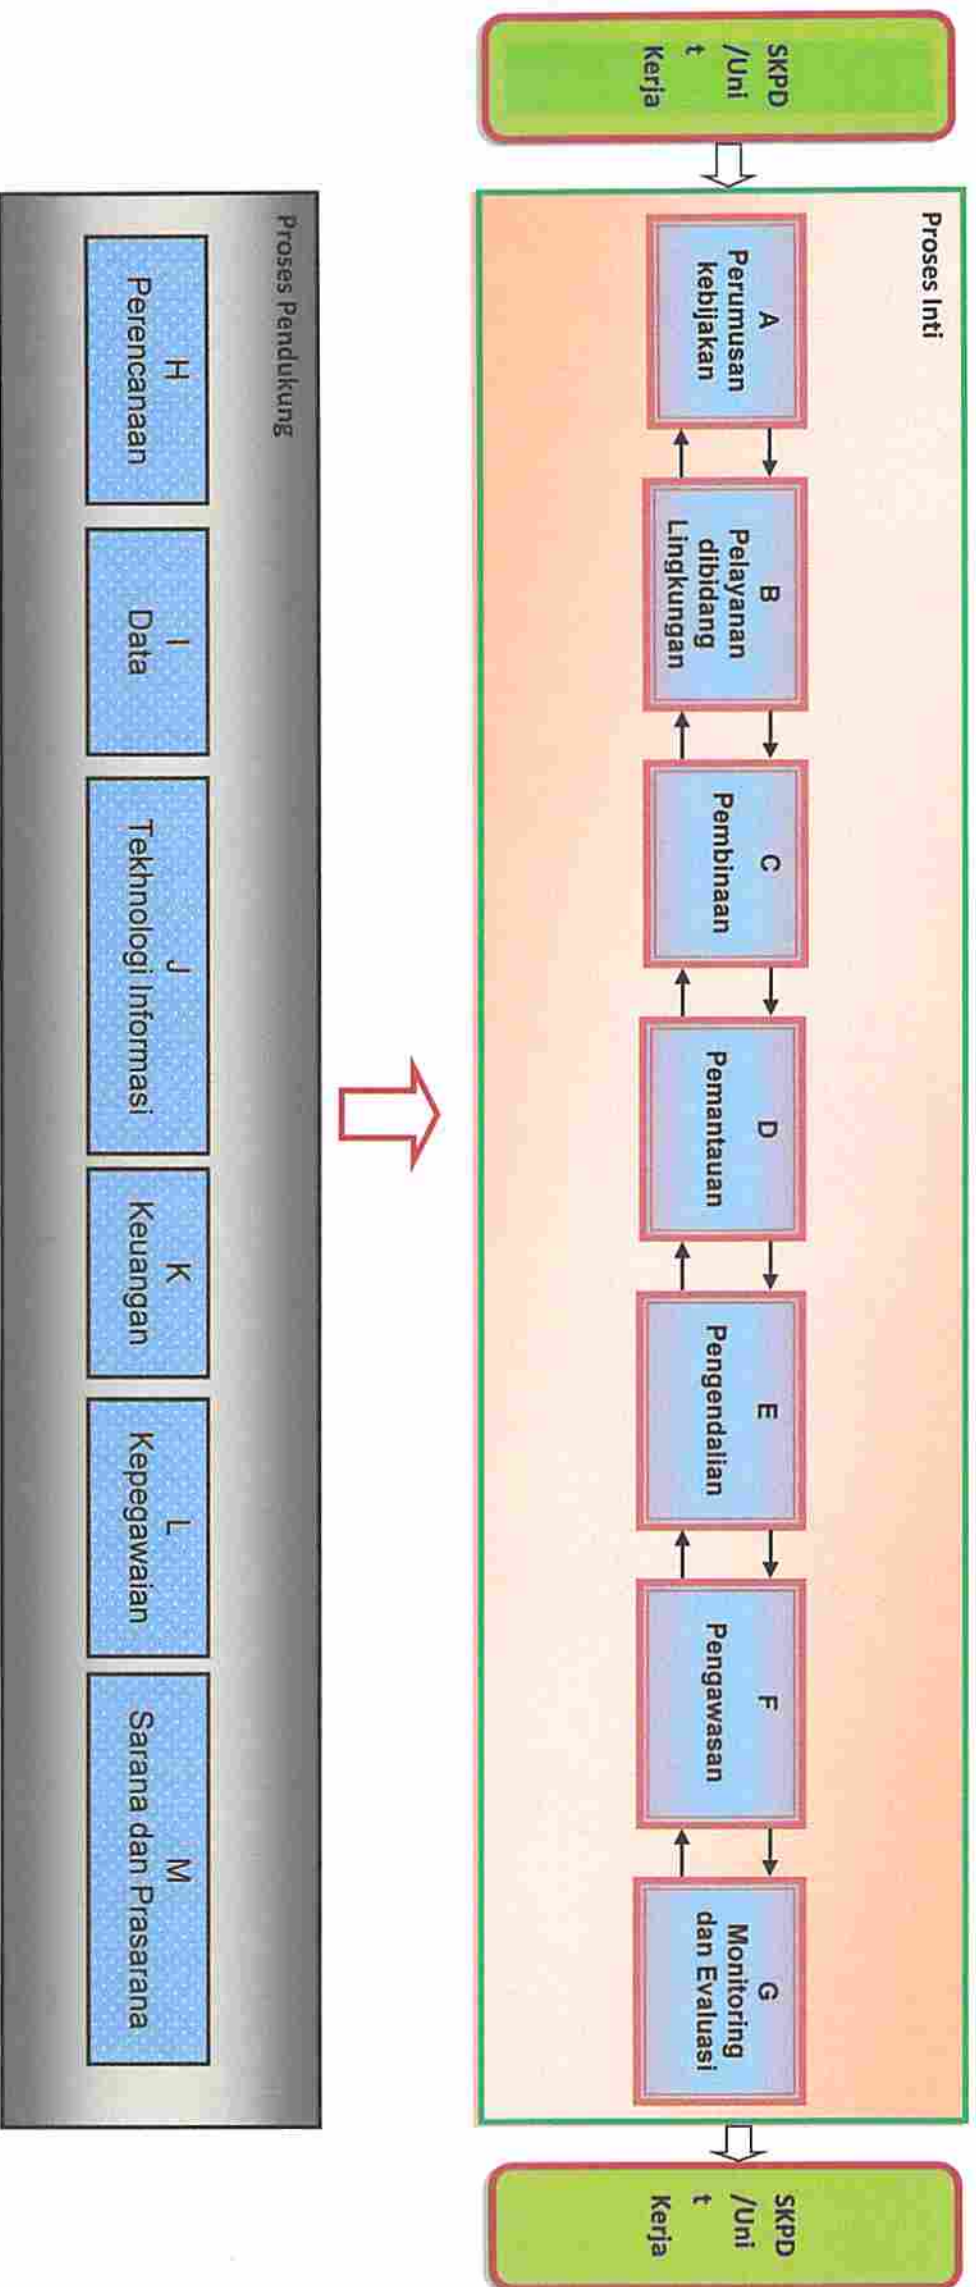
SKPD /Unit Kerja

Proses Inti

A
Perumusan kebijakan

B
Pelayanan dibidang Lingkungan

C
Pembinaan

D
Pemantauan

E
Pengendalian

F
Pengawasan

G
Monitoring dan Evaluasi

SKPD /Unit Kerja

Proses Pendukung

H
Perencanaan

I
Data

J
Tekhnologi Informasi

K
Keuangan

L
Kepegawaian

M
Sarana dan Prasarana